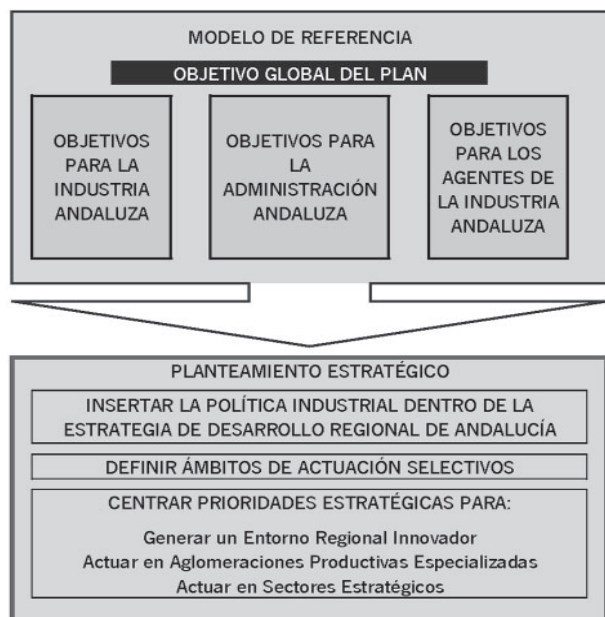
MODELO DE REFERENCIA

OBJETIVO GLOBAL DEL PLAN

OBJETIVOS PARA LA INDUSTRIA ANDALUZA

OBJETIVOS PARA LA ADMINISTRACIÓN ANDALUZA

OBJETIVOS PARA LOS AGENTES DE LA INDUSTRIA ANDALUZA

PLANTEAMIENTO ESTRATÉGICO

INSERTAR LA POLÍTICA INDUSTRIAL DENTRO DE LA ESTRATEGIA DE DESARROLLO REGIONAL DE ANDALUCÍA

DEFINIR ÁMBITOS DE ACTUACIÓN SELECTIVOS

CENTRAR PRIORIDADES ESTRATÉGICAS PARA:

Generar un Entorno Regional Innovador
Actuar en Aglomeraciones Productivas Especializadas
Actuar en Sectores Estratégicos